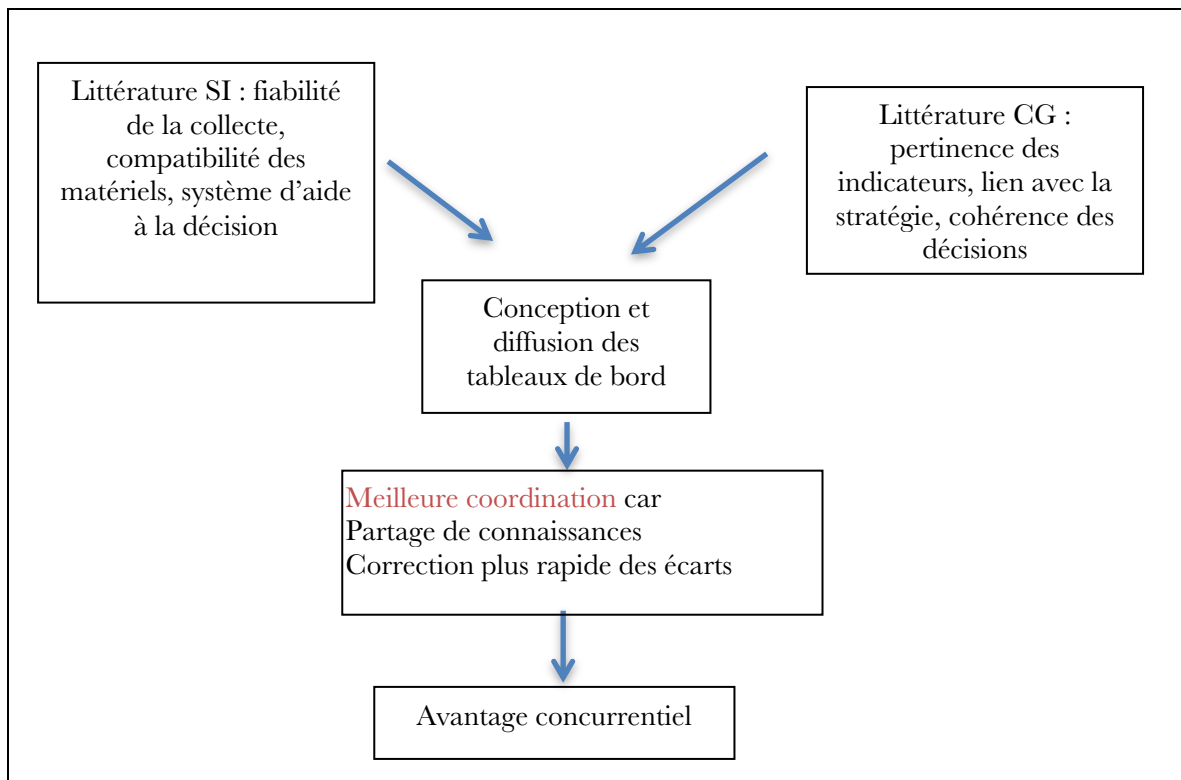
Littérature SI : fiabilité de la collecte, compatibilité des matériels, système d'aide à la décision

Littérature CG : pertinence des indicateurs, lien avec la stratégie, cohérence des décisions

Conception et diffusion des tableaux de bord

Meilleure coordination car
Partage de connaissances
Correction plus rapide des écarts

Avantage concurrentiel